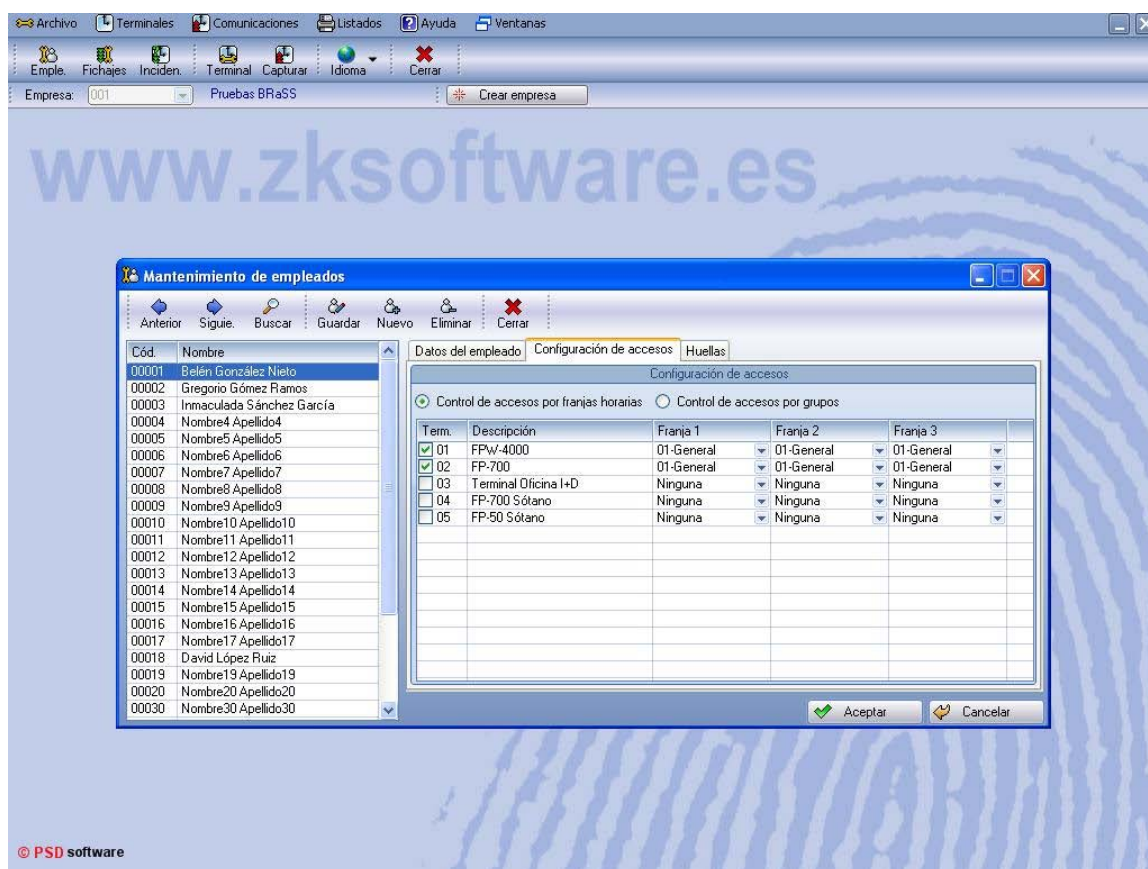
Archivo Terminales Comunicaciones Listados Ayuda Ventanas

Emple. Fichajes Inciden. Terminal Capturar Idioma Cerrar

Empresa: 001 Pruebas BRaSS Crear empresa

www.zksoftware.es

Mantenimiento de empleados

Anterior Siguie. Buscar Guardar Nuevo Eliminar Cerrar

| Cód. | Nombre |
|---|---|
| 00001 | Belén González Nieto |
| 00002 | Gregorio Gómez Ramos |
| 00003 | Inmaculada Sánchez García |
| 00004 | Nombre4 Apellido4 |
| 00005 | Nombre5 Apellido5 |
| 00006 | Nombre6 Apellido6 |
| 00007 | Nombre7 Apellido7 |
| 00008 | Nombre8 Apellido8 |
| 00009 | Nombre9 Apellido9 |
| 00010 | Nombre10 Apellido10 |
| 00011 | Nombre11 Apellido11 |
| 00012 | Nombre12 Apellido12 |
| 00013 | Nombre13 Apellido13 |
| 00014 | Nombre14 Apellido14 |
| 00015 | Nombre15 Apellido15 |
| 00016 | Nombre16 Apellido16 |
| 00017 | Nombre17 Apellido17 |
| 00018 | David López Ruiz |
| 00019 | Nombre19 Apellido19 |
| 00020 | Nombre20 Apellido20 |
| 00030 | Nombre30 Apellido30 |

Datos del empleado Configuración de accesos Huellas

Configuración de accesos

Control de accesos por franjas horarias Control de accesos por grupos

| Term. | Descripción | Franja 1 | Franja 2 | Franja 3 |
|---|---|---|---|---|
| 01 | FPW-4000 | 01-General | 01-General | 01-General |
| 02 | FP-700 | 01-General | 01-General | 01-General |
| 03 | Terminal Oficina I+D | Ninguna | Ninguna | Ninguna |
| 04 | FP-700 Sótano | Ninguna | Ninguna | Ninguna |
| 05 | FP-50 Sótano | Ninguna | Ninguna | Ninguna |

Aceptar Cancelar

© PSD software